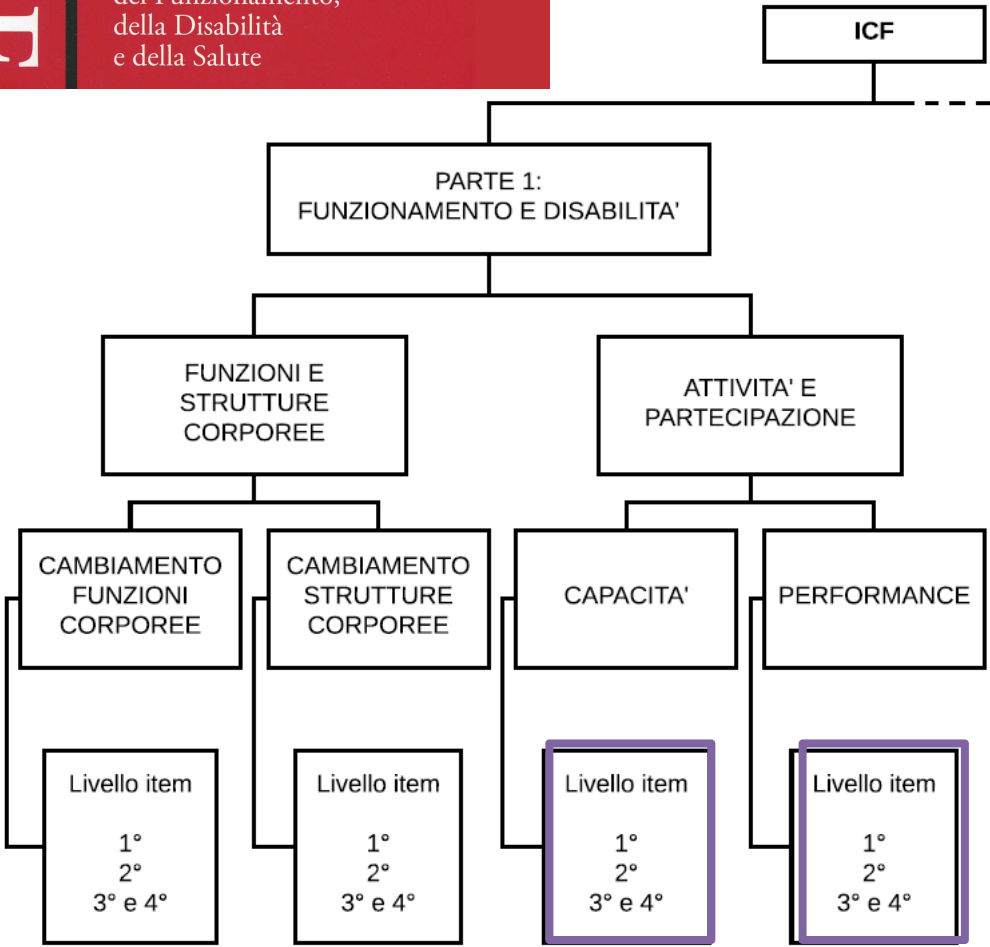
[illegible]
della Disabilità
e della Salute

ICF

PARTE 1:
FUNZIONAMENTO E DISABILITA'

FUNZIONI E STRUTTURE CORPOREE

ATTIVITA' E PARTECIPAZIONE

CAMBIAMENTO FUNZIONI CORPOREE

CAMBIAMENTO STRUTTURE CORPOREE

CAPACITA'

PERFORMANCE

Livello item
1°
2°
3° e 4°

Livello item
1°
2°
3° e 4°

Livello item
1°
2°
3° e 4°

Livello item
1°
2°
3° e 4°